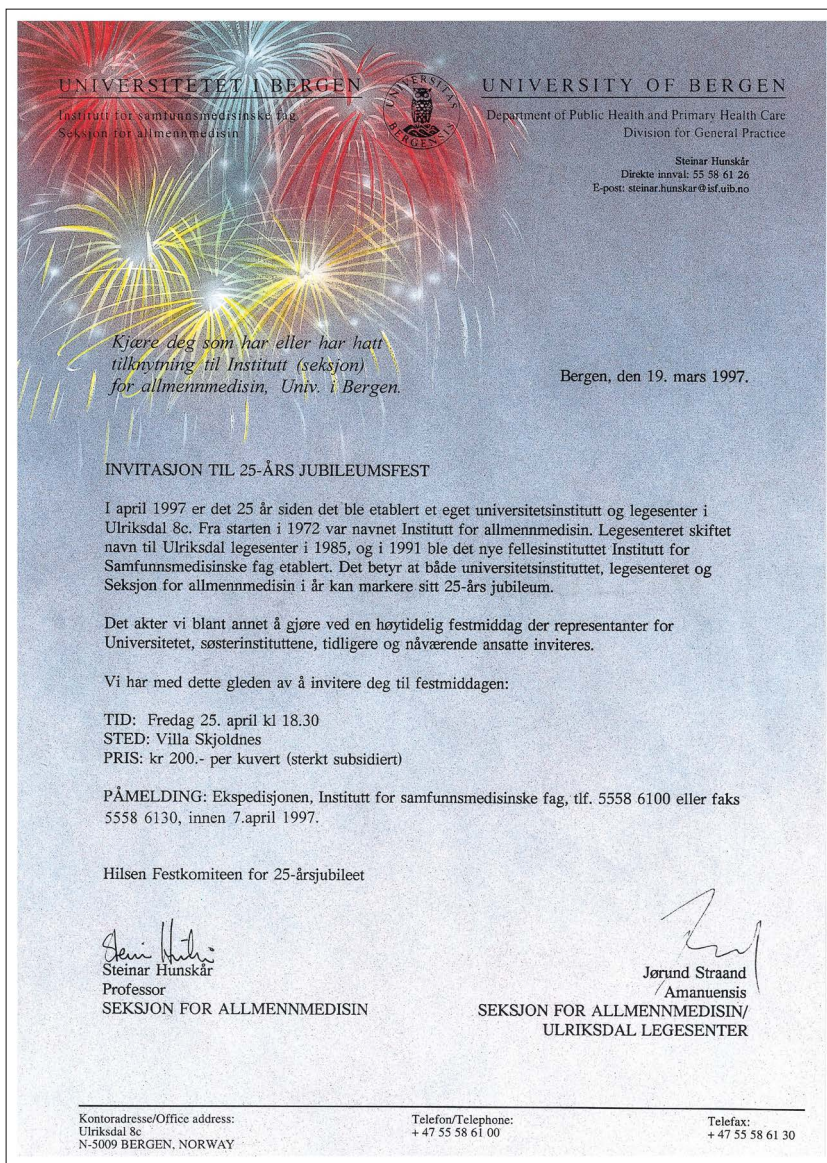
UNIVERSITETET I BERGEN
Institutt for samfunnsmedisinske fag
Seksjon for allmennmedisin

UNIVERSITAS BERGENSIS

UNIVERSITY OF BERGEN
Department of Public Health and Primary Health Care
Division for General Practice

Steinar Hunskår
Direkte innval: 55 58 61 26
E-post: steinar.hunskar@isf.uib.no

Kjære deg som har eller har hatt tilknytning til Institutt (seksjon) for allmennmedisin, Univ. i Bergen.

Bergen, den 19. mars 1997.

INVITASJON TIL 25-ÅRS JUBILEUMSFEST

I april 1997 er det 25 år siden det ble etablert et eget universitetsinstitutt og legesenter i Ulriksdal 8c. Fra starten i 1972 var navnet Institutt for allmennmedisin. Legesenteret skiftet navn til Ulriksdal legesenter i 1985, og i 1991 ble det nye fellesinstituttet Institutt for Samfunnsmedisinske fag etablert. Det betyr at både universitetsinstituttet, legesenteret og Seksjon for allmennmedisin i år kan markere sitt 25-års jubileum.

Det akter vi blant annet å gjøre ved en høytidelig festmiddag der representanter for Universitetet, søsterinstituttene, tidligere og nåværende ansatte inviteres.

Vi har med dette gleden av å invitere deg til festmiddagen:

TID: Fredag 25. april kl 18.30
STED: Villa Skjoldnes
PRIS: kr 200.- per kuvert (sterkt subsidiert)

PÅMELDING: Ekspedisjonen, Institutt for samfunnsmedisinske fag, tlf. 5558 6100 eller faks 5558 6130, innen 7.april 1997.

Hilsen Festkomiteen for 25-årsjubileet

Steinar Hunskår
Steinar Hunskår
Professor
SEKSJON FOR ALLMENNMEDISIN

Jørund Straand
Amanuensis
SEKSJON FOR ALLMENNMEDISIN/
ULRIKSDAL LEGESENTER

Kontoradresse/Office address:
Ulriksdal 8c
N-5009 BERGEN, NORWAY

Telefon/Telephone:
+ 47 55 58 61 00

Telefax:
+ 47 55 58 61 30